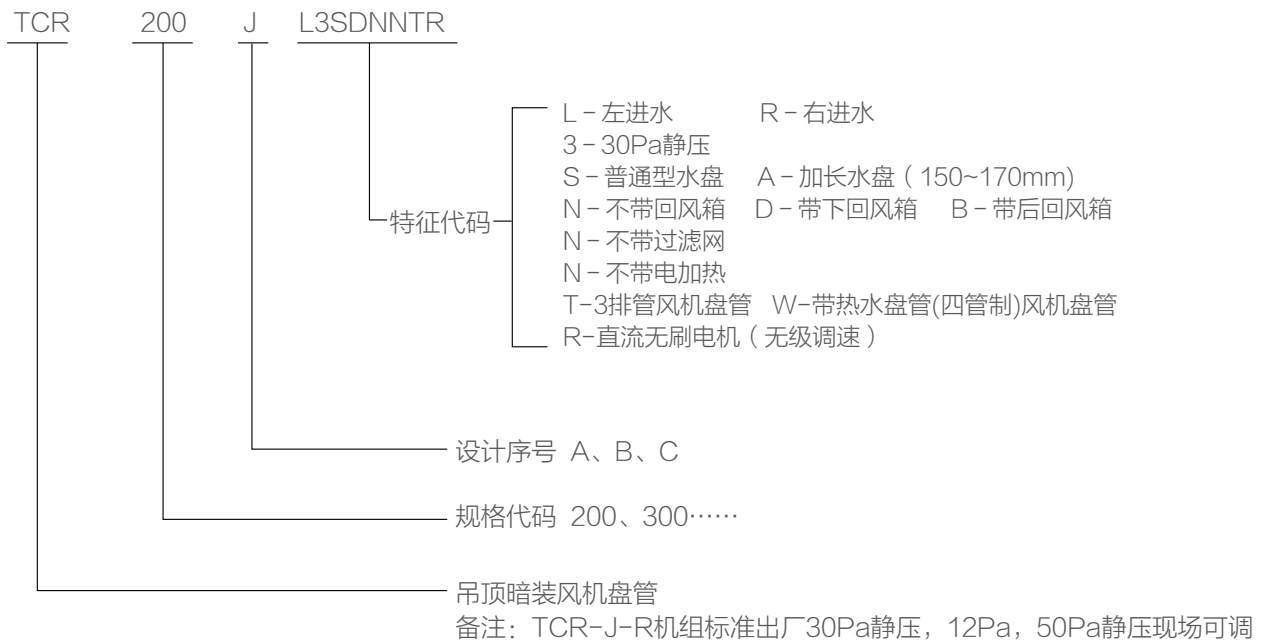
TCR 200 J L3SDNNTR

特征代码

L – 左进水 R – 右进水
3 – 30Pa静压
S – 普通型水盘 A – 加长水盘（150~170mm)
N – 不带回风箱 D – 带下回风箱 B – 带后回风箱
N – 不带过滤网
N – 不带电加热
T-3排管风机盘管 W-带热水盘管(四管制)风机盘管
R-直流无刷电机（无级调速）

设计序号 A、B、C

规格代码 200、300……

吊顶暗装风机盘管
备注：TCR-J-R机组标准出厂30Pa静压，12Pa，50Pa静压现场可调